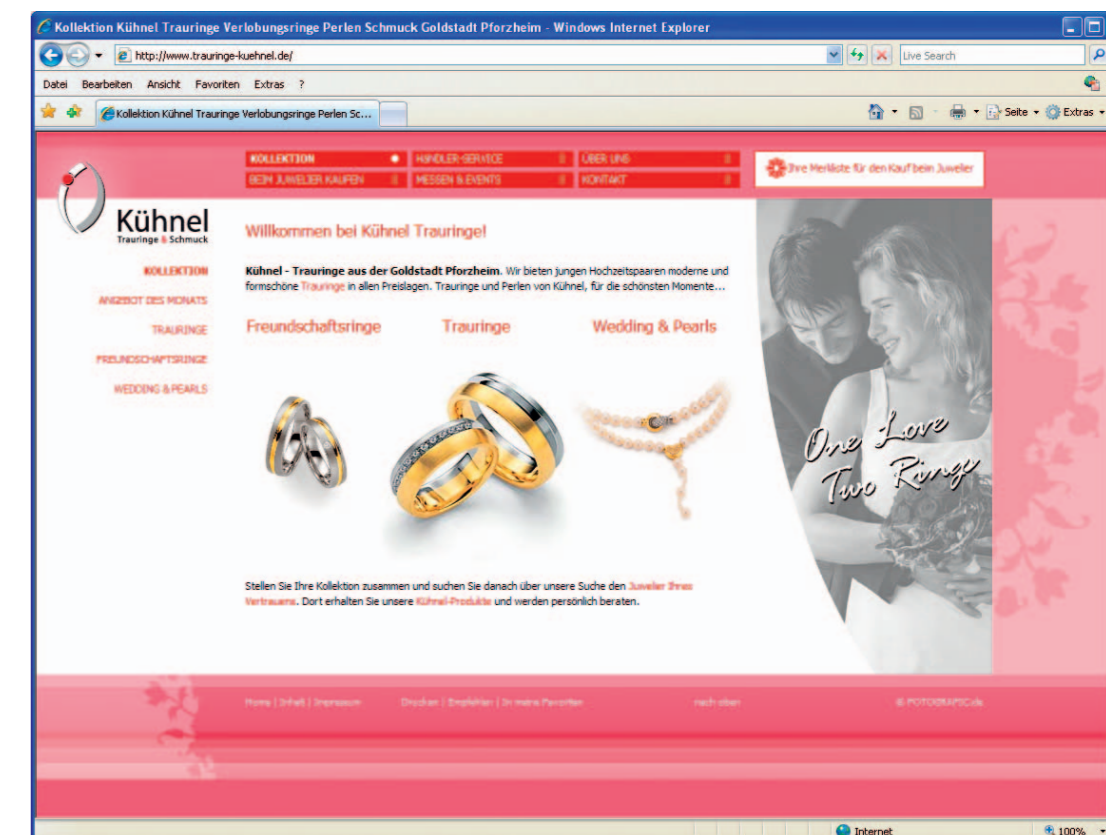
Kollektion Kühnel Trauringe Verlobungsringe Perlen Schmuck Goldstadt Pforzheim - Windows Internet Explorer

http://www.trauringe-kuehnel.de/

Live Search

Datei Bearbeiten Ansicht Favoriten Extras ?

Kollektion Kühnel Trauringe Verlobungsringe Perlen Sc...

Seite Extras

KOLLEKTION
HÄNDLER-SERVICE
ÜBER UNS
BEIM JUWELIER KAUFEN
MESSEN & EVENTS
KONTAKT

Ihre Merkliste für den Kauf beim Juwelier

Kühnel
Trauringe & Schmuck

KOLLEKTION
ANGEBOT DES MONATS
TRAURINGE
FREUNDSCHAFTSRINGE
WEDDING & PEARLS

Willkommen bei Kühnel Trauringe!

Kühnel - Trauringe aus der Goldstadt Pforzheim. Wir bieten jungen Hochzeitspaaren moderne und formschöne Trauringe in allen Preislagen. Trauringe und Perlen von Kühnel, für die schönsten Momente...

Freundschaftsringe
Trauringe
Wedding & Pearls

One Love
Two Rings

Stellen Sie Ihre Kollektion zusammen und suchen Sie danach über unsere Suche den Juwelier Ihres Vertrauens. Dort erhalten Sie unsere Kühnel-Produkte und werden persönlich beraten.

Home | Inhalt | Impressum
Drucken | Empfehlen | In meine Favoriten
nach oben
© FOTOGRAFIC.de

Internet
100%